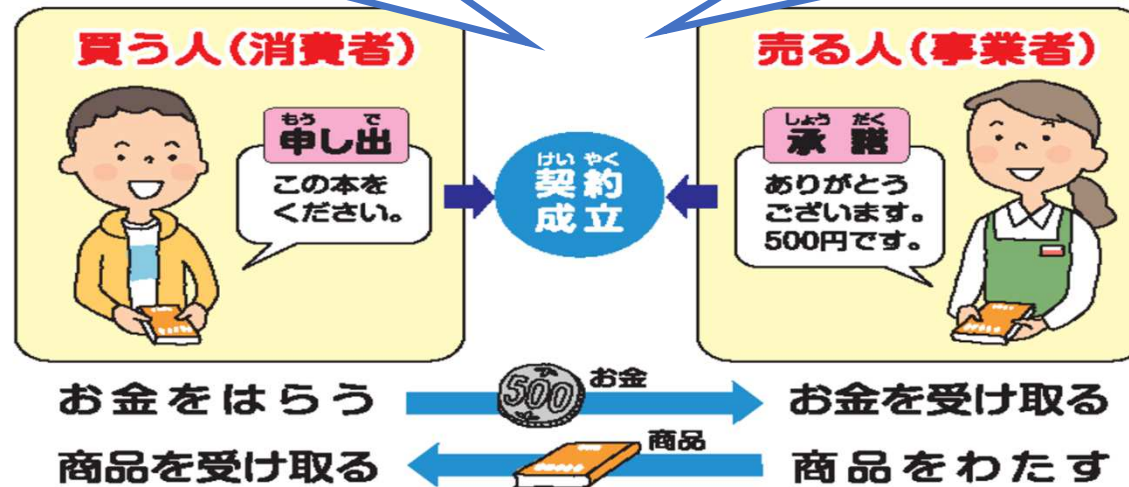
買う人（消費者）

もうで
申し出

この本をください。

けいやく
契約成立

売る人（事業者）

しょうだく
承諾

ありがとうございます。500円です。

お金をはらう

500

お金

お金を受け取る

商品を受け取る

商品

商品をわたす